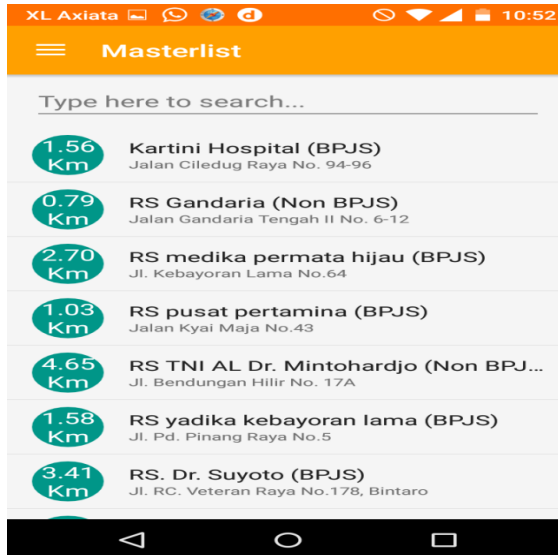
XL Axiata 10:52

Masterlist

Type here to search...

1.56 Km
Kartini Hospital (BPJS)
Jalan Ciledug Raya No. 94-96

0.79 Km
RS Gandaria (Non BPJS)
Jalan Gandaria Tengah II No. 6-12

2.70 Km
RS medika permata hijau (BPJS)
Jl. Kebayoran Lama No.64

1.03 Km
RS pusat pertamina (BPJS)
Jalan Kyai Maja No.43

4.65 Km
RS TNI AL Dr. Mintohardjo (Non BPJ...
Jl. Bendungan Hilir No. 17A

1.58 Km
RS yadika kebayoran lama (BPJS)
Jl. Pd. Pinang Raya No.5

3.41 Km
RS. Dr. Suyoto (BPJS)
Jl. RC. Veteran Raya No.178, Bintaro